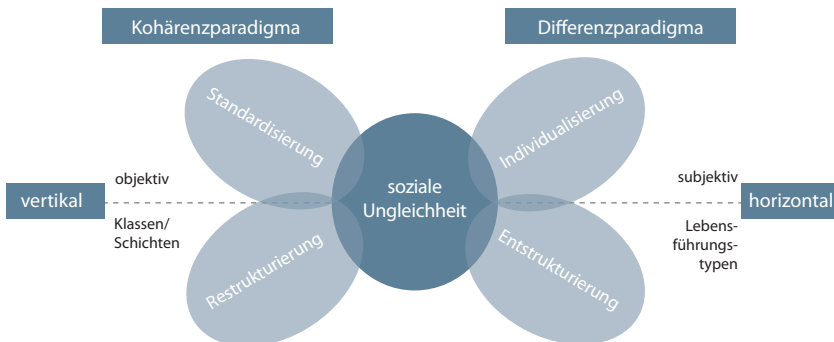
Kohärenzparadigma

Differenzparadigma

Standardisierung

Individualisierung

vertikal

objektiv

soziale Ungleichheit

subjektiv

horizontal

Klassen/ Schichten

Lebensführungstypen

Restrukturierung

Entstrukturierung